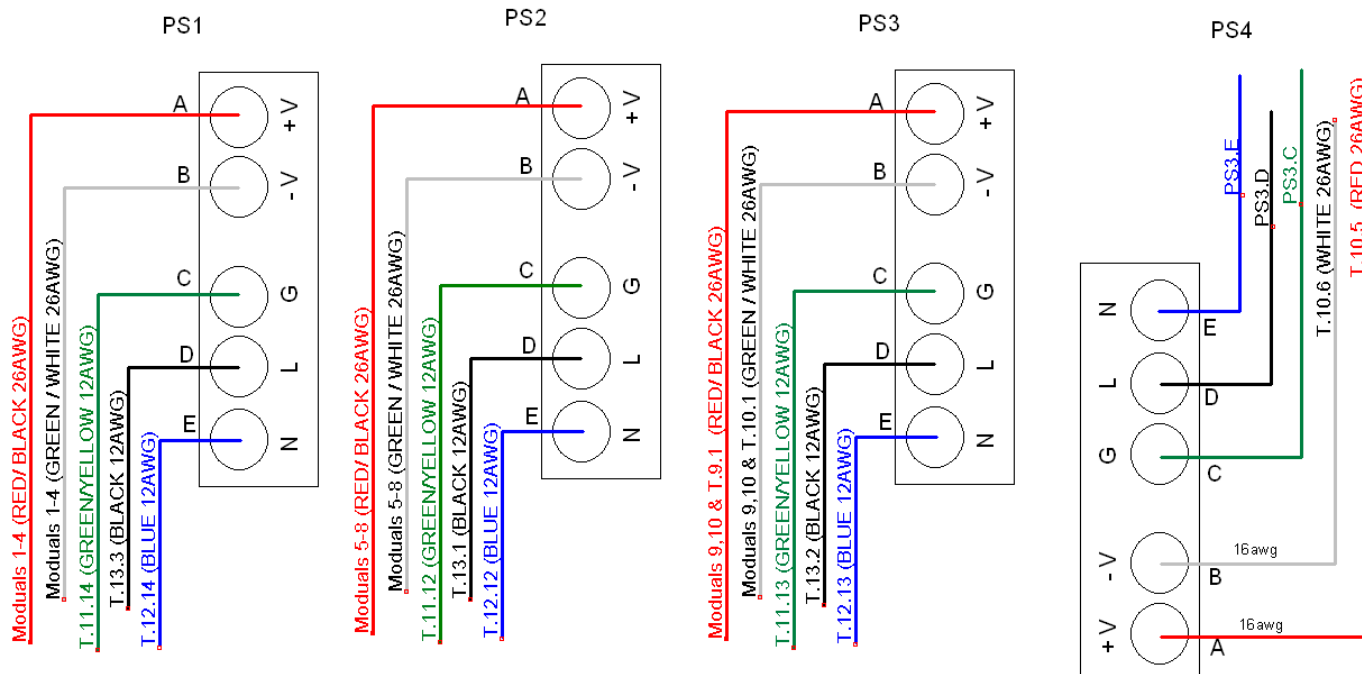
PS1

A
B
C
D
E

+V
-V
G
L
N

Moduals 1-4 (RED/ BLACK 26AWG)
Moduals 1-4 (GREEN / WHITE 26AWG)
T.11.14 (GREEN/YELLOW 12AWG)
T.13.3 (BLACK 12AWG)
T.12.14 (BLUE 12AWG)

PS2

A
B
C
D
E

+V
-V
G
L
N

Moduals 5-8 (RED/ BLACK 26AWG)
Moduals 5-8 (GREEN / WHITE 26AWG)
T.11.12 (GREEN/YELLOW 12AWG)
T.13.1 (BLACK 12AWG)
T.12.12 (BLUE 12AWG)

PS3

A
B
C
D
E

+V
-V
G
L
N

Moduals 9,10 & T.9.1 (RED/ BLACK 26AWG)
Moduals 9,10 & T.10.1 (GREEN / WHITE 26AWG)
T.11.13 (GREEN/YELLOW 12AWG)
T.13.2 (BLACK 12AWG)
T.12.13 (BLUE 12AWG)

PS4

PS3.E
PS3.D
PS3.C
T.10.6 (WHITE 26AWG)
T.10.5 (RED 26AWG)

N
L
G
-V
+V

E
D
C
B
A

16awg
16awg